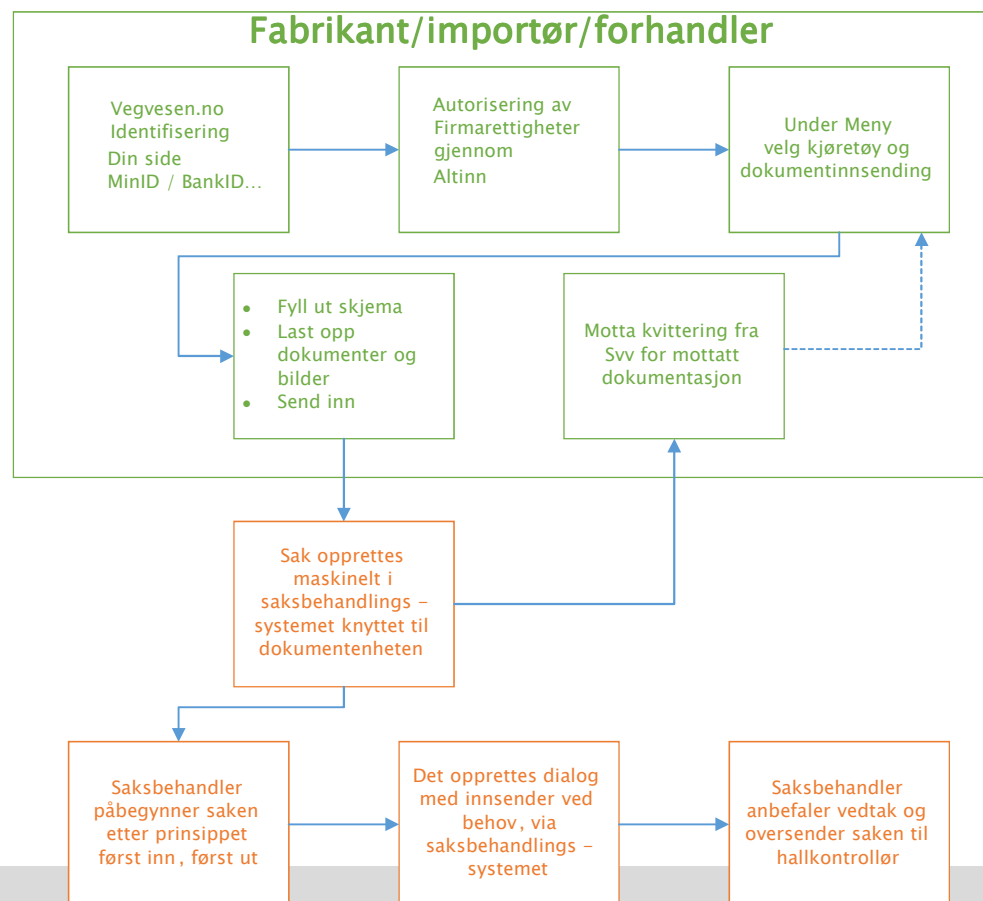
Fabrikant/importør/forhandler

Vegvesen.no
Identifisering
Din side
MinID / BankID…

Autorisering av Firmarettigheter gjennom Altinn

Under Meny velg kjøretøy og dokumentinnsending

- Fyll ut skjema
- Last opp dokumenter og bilder
- Send inn

Motta kvittering fra Svv for mottatt dokumentasjon

Sak opprettes maskinelt i saksbehandlings – systemet knyttet til dokumentenheten

Saksbehandler påbegynner saken etter prinsippet først inn, først ut

Det opprettes dialog med innsender ved behov, via saksbehandlings – systemet

Saksbehandler anbefaler vedtak og oversender saken til hallkontrollør